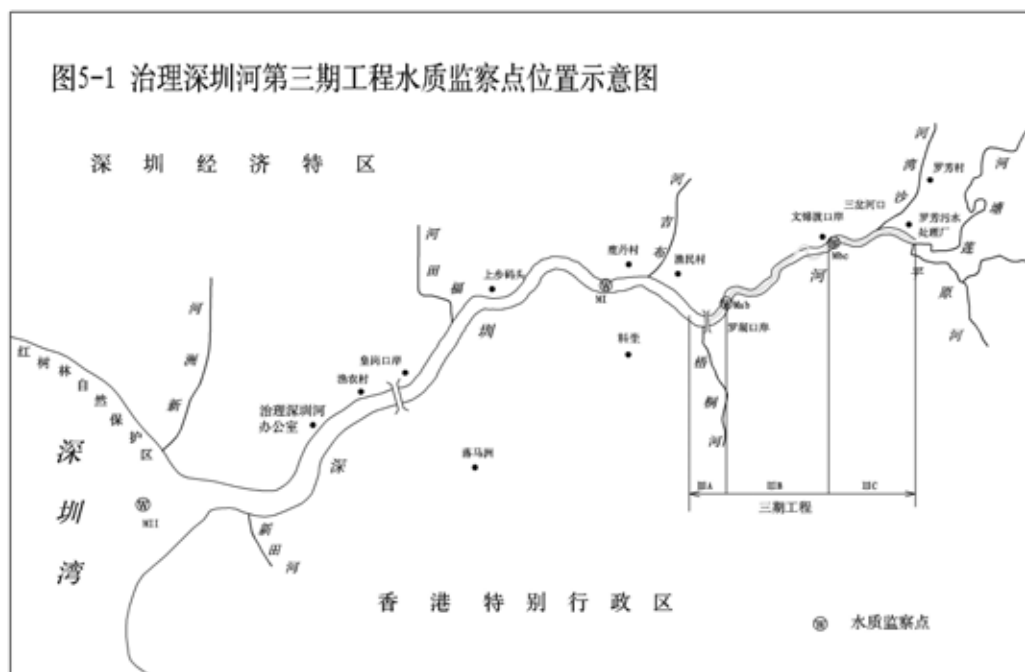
图5-1 治理深圳河第三期工程水质监察点位置示意图

深 圳 经 济 特 区

红树林自然保护区

深圳湾

新洲河

福田河

皇岗口岸

渔农村

治理深圳河办公室

上步码头

鹿丹村

渔民村

布吉河

罗湖口岸

文锦渡口岸

三岔河口

罗芳村

罗芳污水处理厂

沙湾河

莲塘河

平原河

梧桐河

料生

落马洲

新田河

深圳河

MI

MII

Mab

Mbc

IIIA

IIIB

IIIC

三期工程

香 港 特 别 行 政 区

水质监察点